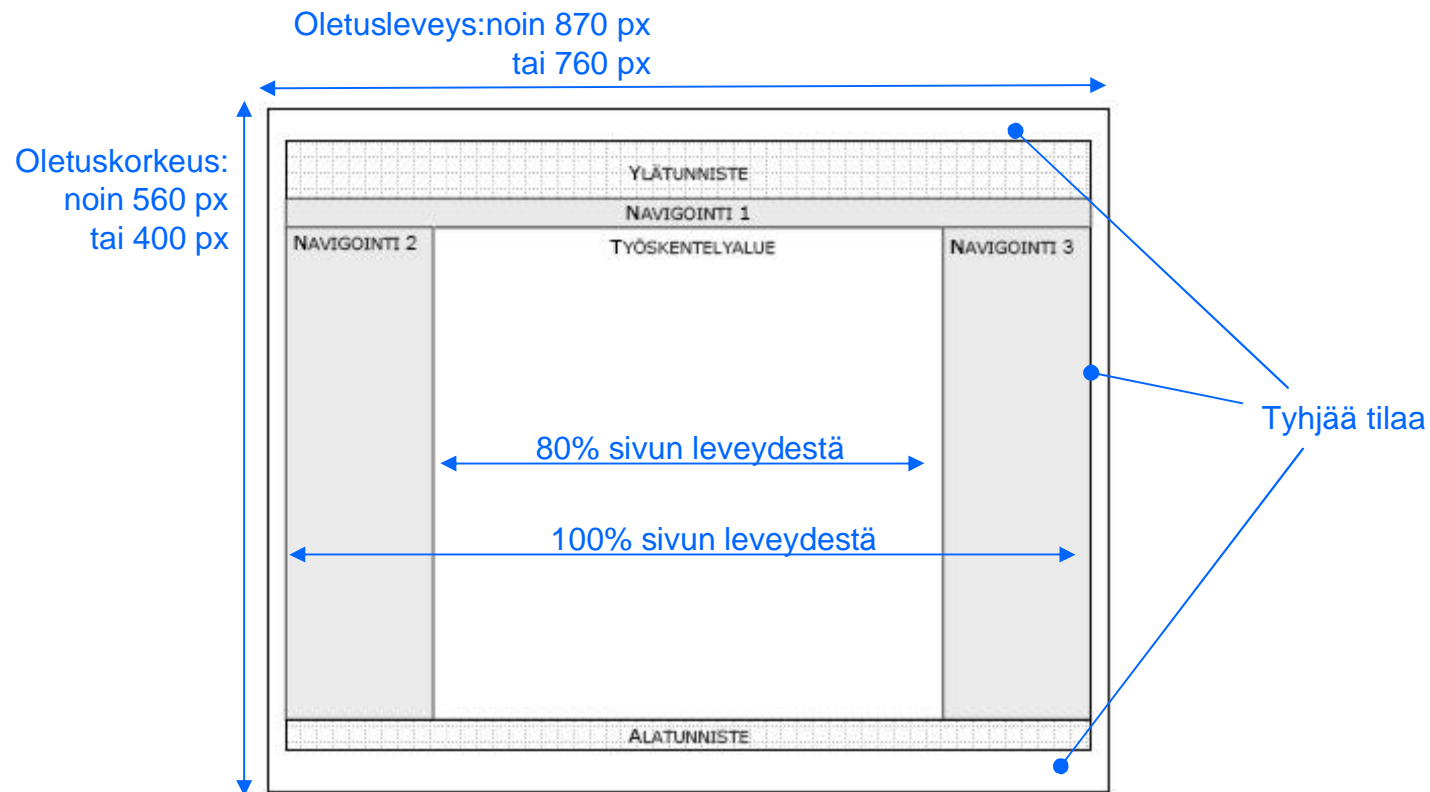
Oletusleveys:noin 870 px
tai 760 px

Oletuskorkeus:
noin 560 px
tai 400 px

Ylätunniste

Navigointi 1

Navigointi 2

Työskentelyalue

Navigointi 3

Tyhjää tilaa

80% sivun leveydestä

100% sivun leveydestä

Alatunniste